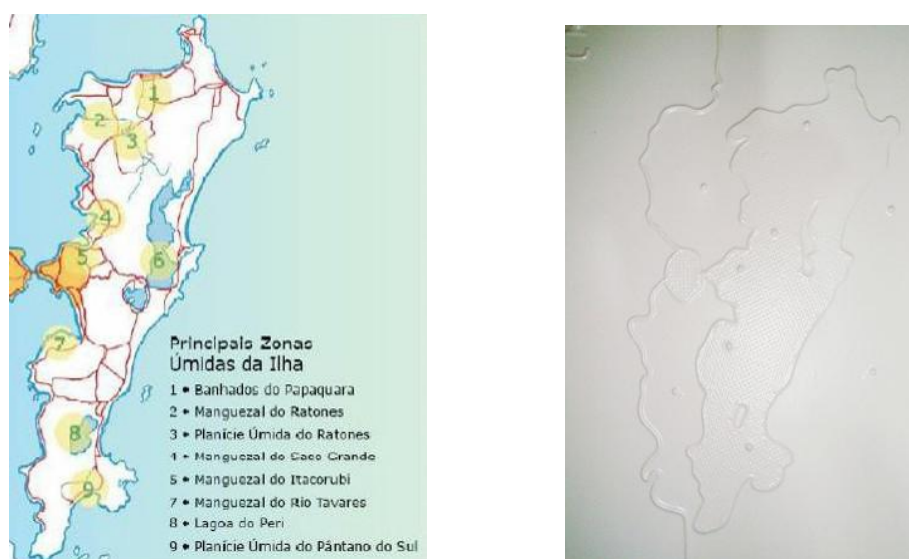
1
2
3
4
5
6
7
8
9

Principais Zonas
Úmidas da Ilha

1 • Banhados do Papaquara
2 • Manguezal do Ratones
3 • Planície Úmida do Ratones
4 • Manguezal do Saco Grande
5 • Manguezal do Itacorubi
7 • Manguezal do Rio Tavares
8 • Lagoa do Peri
9 • Planície Úmida do Pântano do Sul